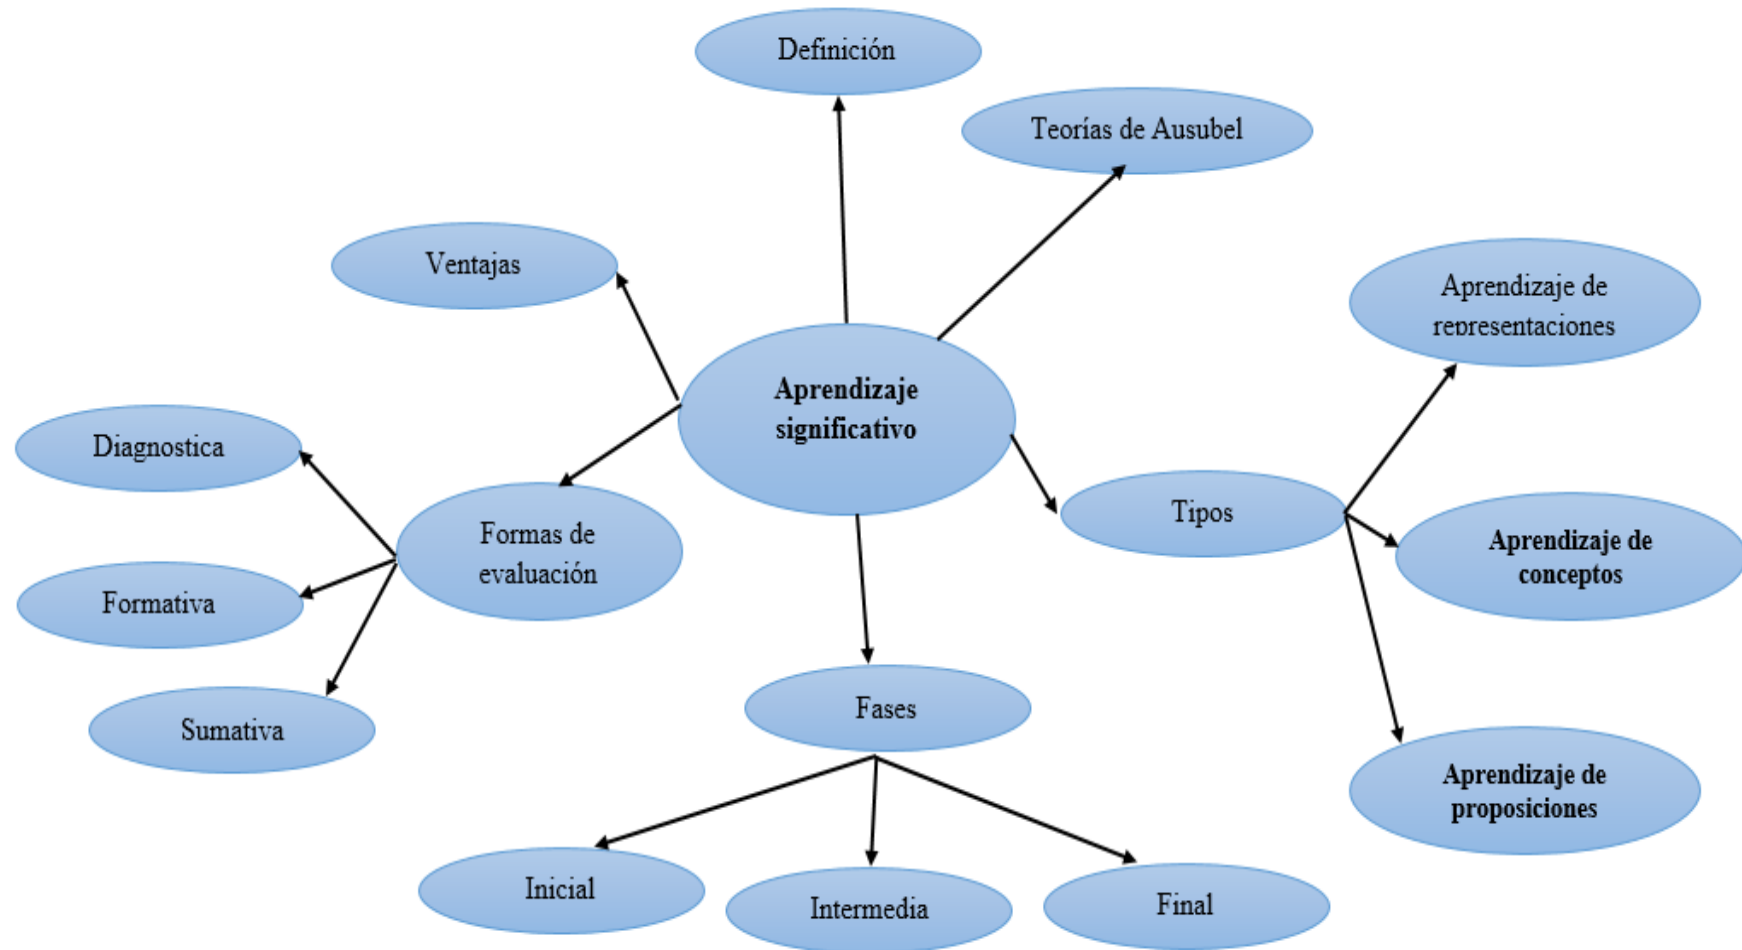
Definición

Teorías de Ausubel

Ventajas

Aprendizaje significativo

Aprendizaje de representaciones

Diagnostica

Formas de evaluación

Tipos

Aprendizaje de conceptos

Formativa

Sumativa

Fases

Aprendizaje de proposiciones

Inicial

Intermedia

Final